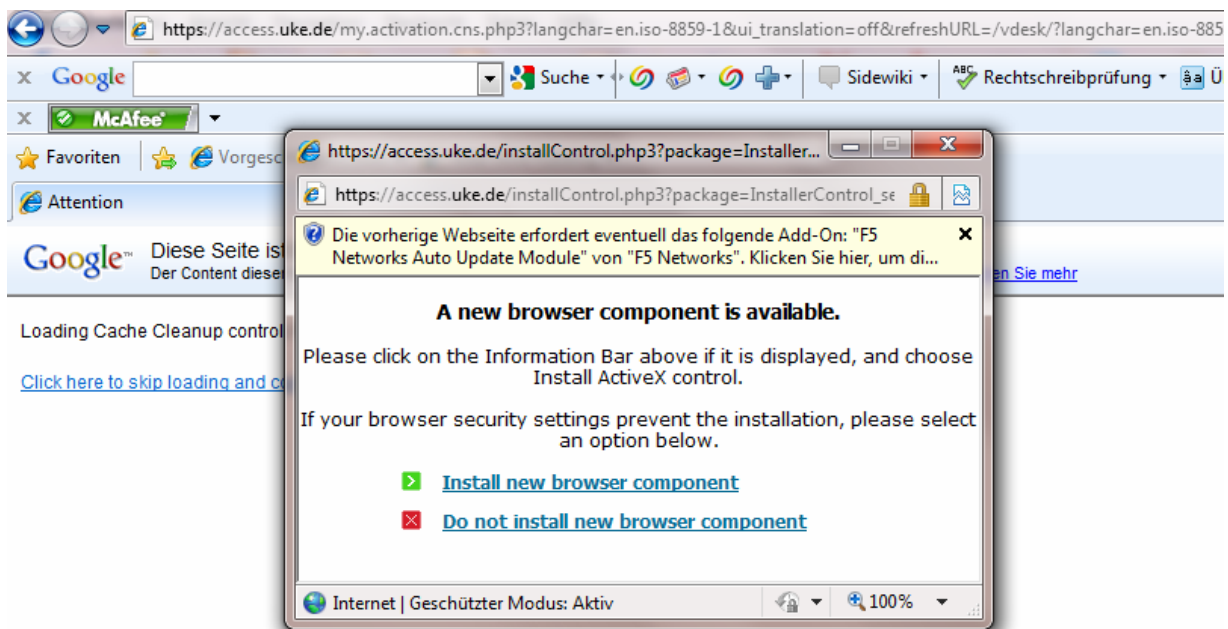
https://access.uke.de/my.activation.cns.php3?langchar=en.iso-8859-1&ui_translation=off&refreshURL=/vdesk/?langchar=en.iso-885

x Google Suche Sidewiki Rechtschreibprüfung

x McAfee

Favoriten Vorgesc

Attention

Google Diese Seite ist
Der Content dieser

en Sie mehr

Loading Cache Cleanup control

Click here to skip loading and co

https://access.uke.de/installControl.php3?package=Installer...

https://access.uke.de/installControl.php3?package=InstallerControl_se

Die vorherige Webseite erfordert eventuell das folgende Add-On: "F5 Networks Auto Update Module" von "F5 Networks". Klicken Sie hier, um di...

A new browser component is available.

Please click on the Information Bar above if it is displayed, and choose Install ActiveX control.

If your browser security settings prevent the installation, please select an option below.

Install new browser component

Do not install new browser component

Internet | Geschützter Modus: Aktiv

100%